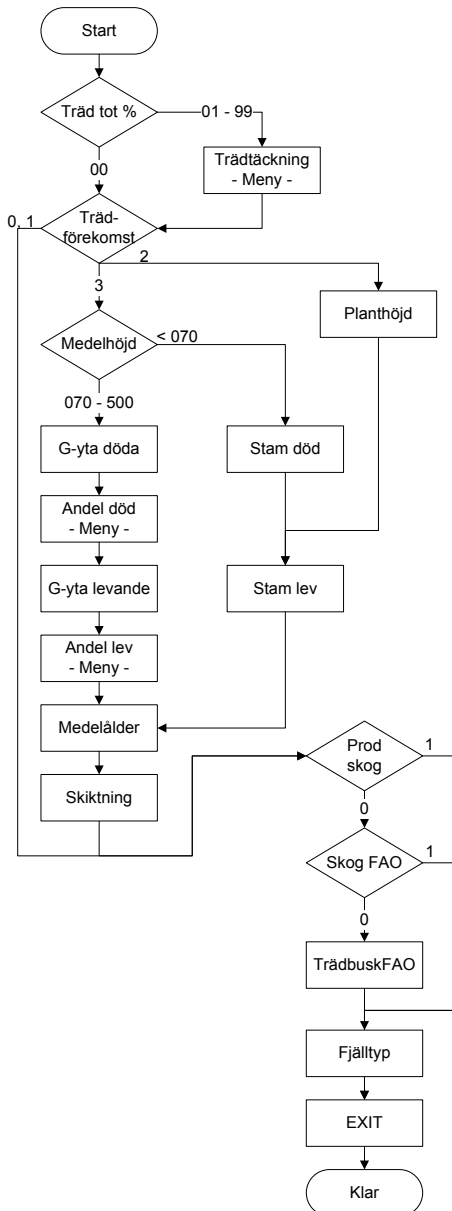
Start

Träd tot %

01 - 99

Trädtäckning
- Meny -

00

0, 1

Träd-
förekomst

2

3

Planthöjd

Medelhöjd

< 070

070 - 500

G-yta döda

Stam död

Andel död
- Meny -

G-yta levande

Stam lev

Andel lev
- Meny -

Medelålder

Prod
skog

1

Skiktning

0

Skog FAO

1

0

TrädbuskFAO

Fjälltyp

EXIT

Klar